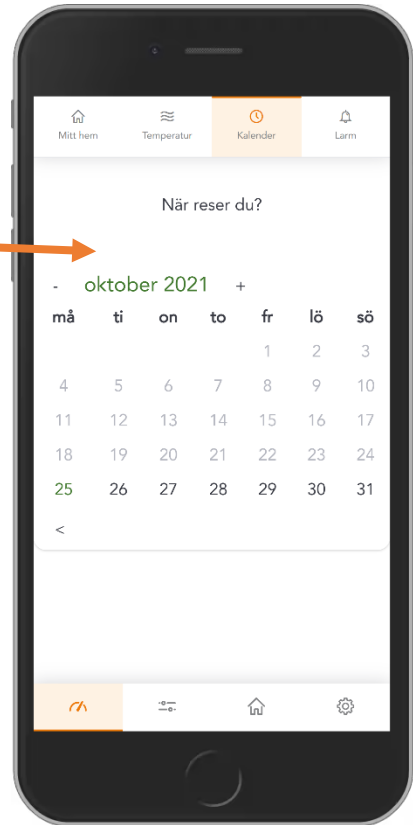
Mitt hem
Temperatur
Kalender
Larm

När reser du?

- oktober 2021 +

| må | ti | on | to | fr | lö | sö |
|---|---|---|---|---|---|---|
| | | | | 1 | 2 | 3 |
| 4 | 5 | 6 | 7 | 8 | 9 | 10 |
| 11 | 12 | 13 | 14 | 15 | 16 | 17 |
| 18 | 19 | 20 | 21 | 22 | 23 | 24 |
| 25 | 26 | 27 | 28 | 29 | 30 | 31 |

<